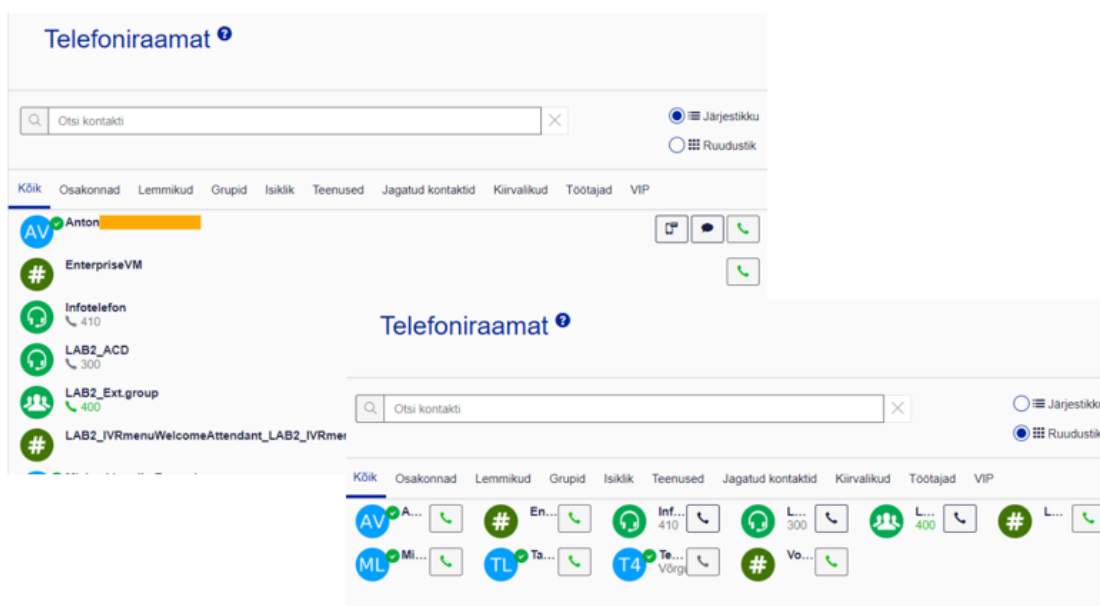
Telefoniraamat

Otsi kontakti

Järjestikku

Ruudustik

Kõik Osakonnad Lemmikud Grupid Isiklik Teenused Jagatud kontaktid Kiirvalikud Töötajad VIP

AV Anton

EnterpriseVM

Infotelefon
410

LAB2_ACD
300

LAB2_Ext.group
400

LAB2_IVRmenuWelcomeAttendant_LAB2_IVRme

Telefoniraamat

Otsi kontakti

Järjestikku

Ruudustik

Kõik Osakonnad Lemmikud Grupid Isiklik Teenused Jagatud kontaktid Kiirvalikud Töötajad VIP

AV A...
En...
Inf... 410
L... 300
L... 400
L...
ML Mi...
TL Ta...
T4 Te... Võrg
Vo...